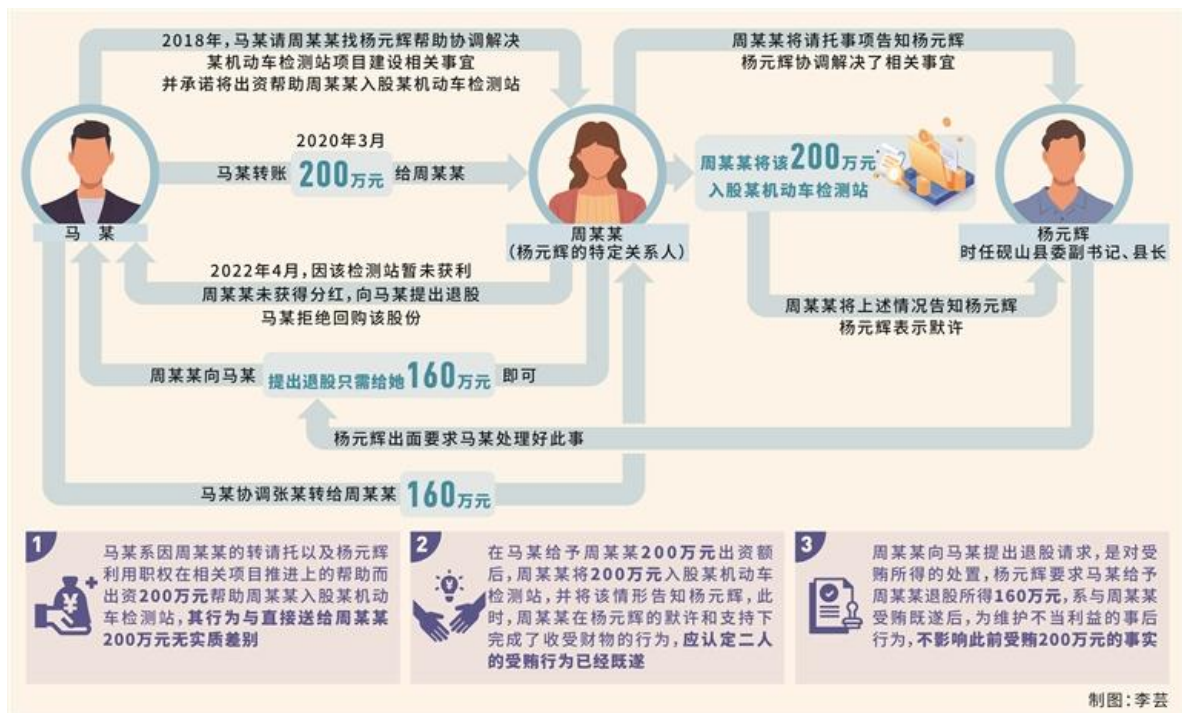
2018年，马某请周某某找杨元辉帮助协调解决某机动车检测站项目建设相关事宜并承诺将出资帮助周某某入股某机动车检测站

周某某将请托事项告知杨元辉
杨元辉协调解决了相关事宜

2020年3月
马某转账 200万元 给周某某

周某某将该200万元入股某机动车检测站

马 某

周某某
（杨元辉的特定关系人）

杨元辉
时任砚山县委副书记、县长

2022年4月，因该检测站暂未获利
周某某未获得分红，向马某提出退股
马某拒绝回购该股份

周某某将上述情况告知杨元辉
杨元辉表示默许

周某某向马某 提出退股只需给她160万元 即可

杨元辉出面要求马某处理好此事

马某协调张某转给周某某 160万元

1
马某系因周某某的转请托以及杨元辉利用职权在相关项目推进上的帮助而出资200万元帮助周某某入股某机动车检测站，其行为与直接送给周某某200万元无实质差别

2
在马某给予周某某200万元出资额后，周某某将200万元入股某机动车检测站，并将该情形告知杨元辉，此时，周某某在杨元辉的默许和支持下完成了收受财物的行为，应认定二人的受贿行为已经既遂

3
周某某向马某提出退股请求，是对受贿所得的处置，杨元辉要求马某给予周某某退股所得160万元，系与周某某受贿既遂后，为维护不当利益的事后行为，不影响此前受贿200万元的事实

制图：李芸